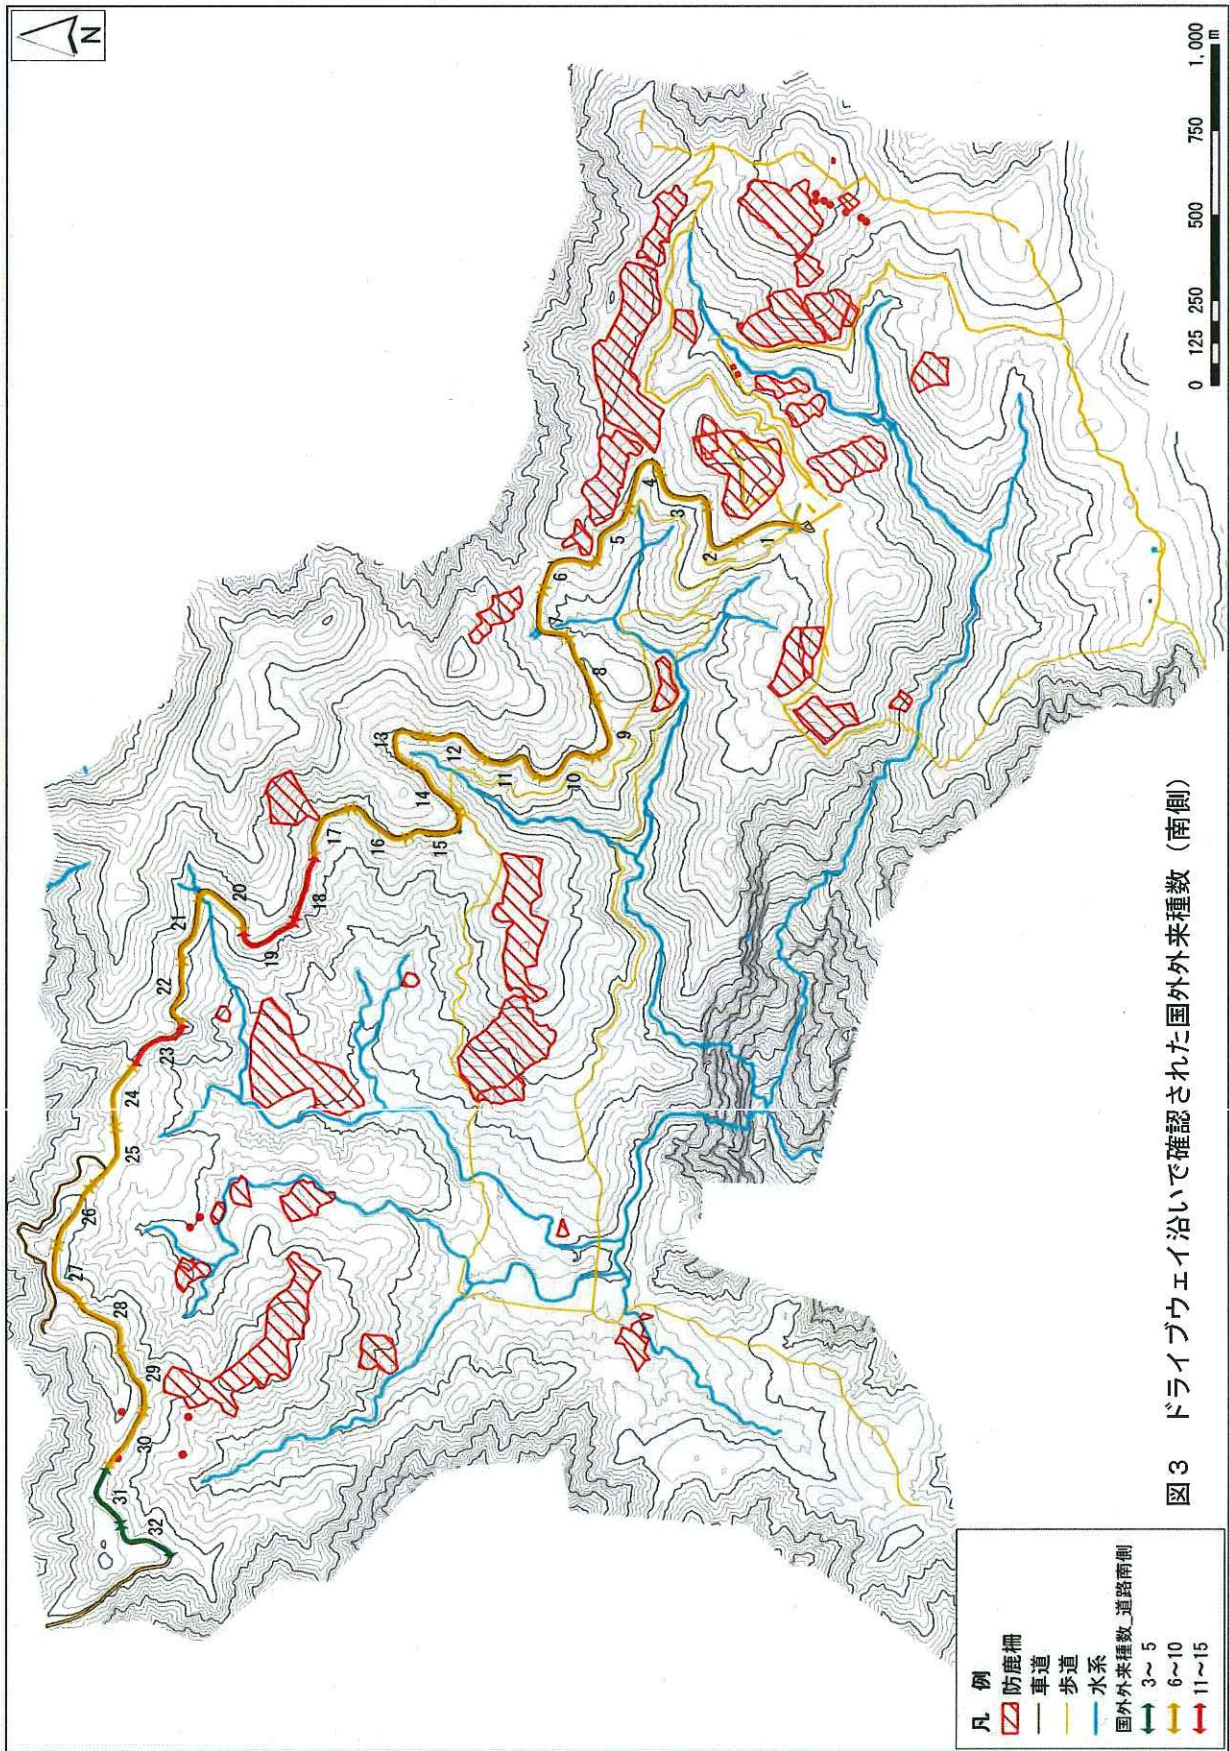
N

1
2
3
4
5
6
7
8
9
10
11
12
13
14
15
16
17
18
19
20
21
22
23
24
25
26
27
28
29
30
31
32

0 125 250 500 750 1,000 m

図3 ドライブウェイ沿いで確認された国外外来種数（南側）

凡 例
防鹿柵
車道
歩道
水系
国外外来種数_道路南側
3～5
6～10
11～15